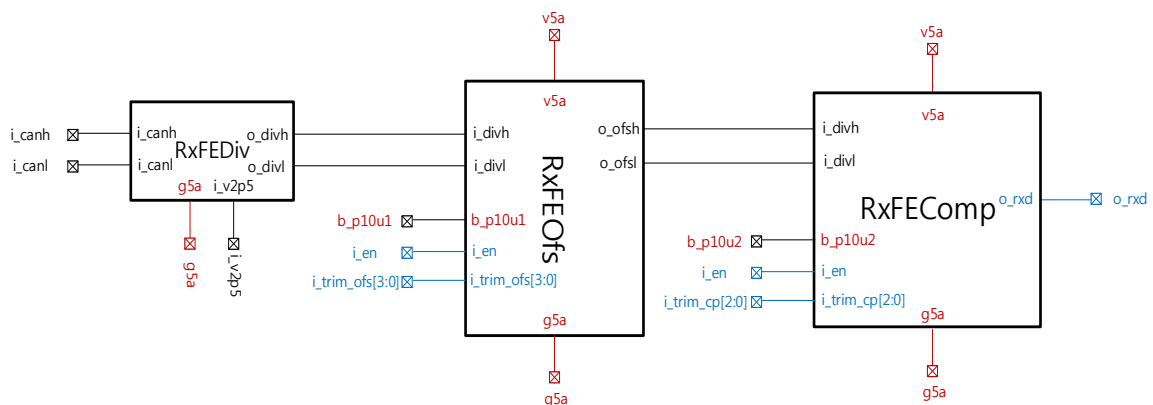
v5a

v5a

v5a

v5a

i_canh

i_canh

o_divh

i_divh

o_ofsh

i_divh

RxFEDiv

i_canl

i_canl

o_divl

i_divl

o_ofsl

i_divl

RxFEOfs

g5a

i_v2p5

RxFEComp

o_rxd

o_rxd

b_p10u1

b_p10u1

b_p10u2

b_p10u2

g5a

i_v2p5

i_en

i_en

i_en

i_en

i_trim_ofs[3:0]

i_trim_ofs[3:0]

i_trim_cp[2:0]

i_trim_cp[2:0]

g5a

g5a

g5a

g5a